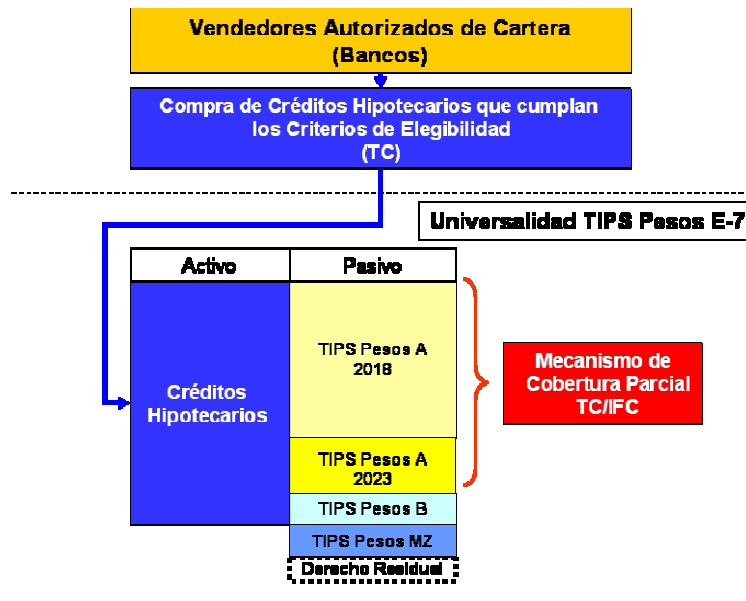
Vendedores Autorizados de Cartera
(Bancos)

Compra de Créditos Hipotecarios que cumplan los Criterios de Elegibilidad
(TC)

Universalidad TIPS Pesos E-7

| Activo | Pasivo |
|---|---|
| Créditos Hipotecarios | TIPS Pesos A 2018 |
| | TIPS Pesos A 2023 |
| | TIPS Pesos B |
| | TIPS Pesos MZ |

Derecho Residual

Mecanismo de Cobertura Parcial TC/IFC